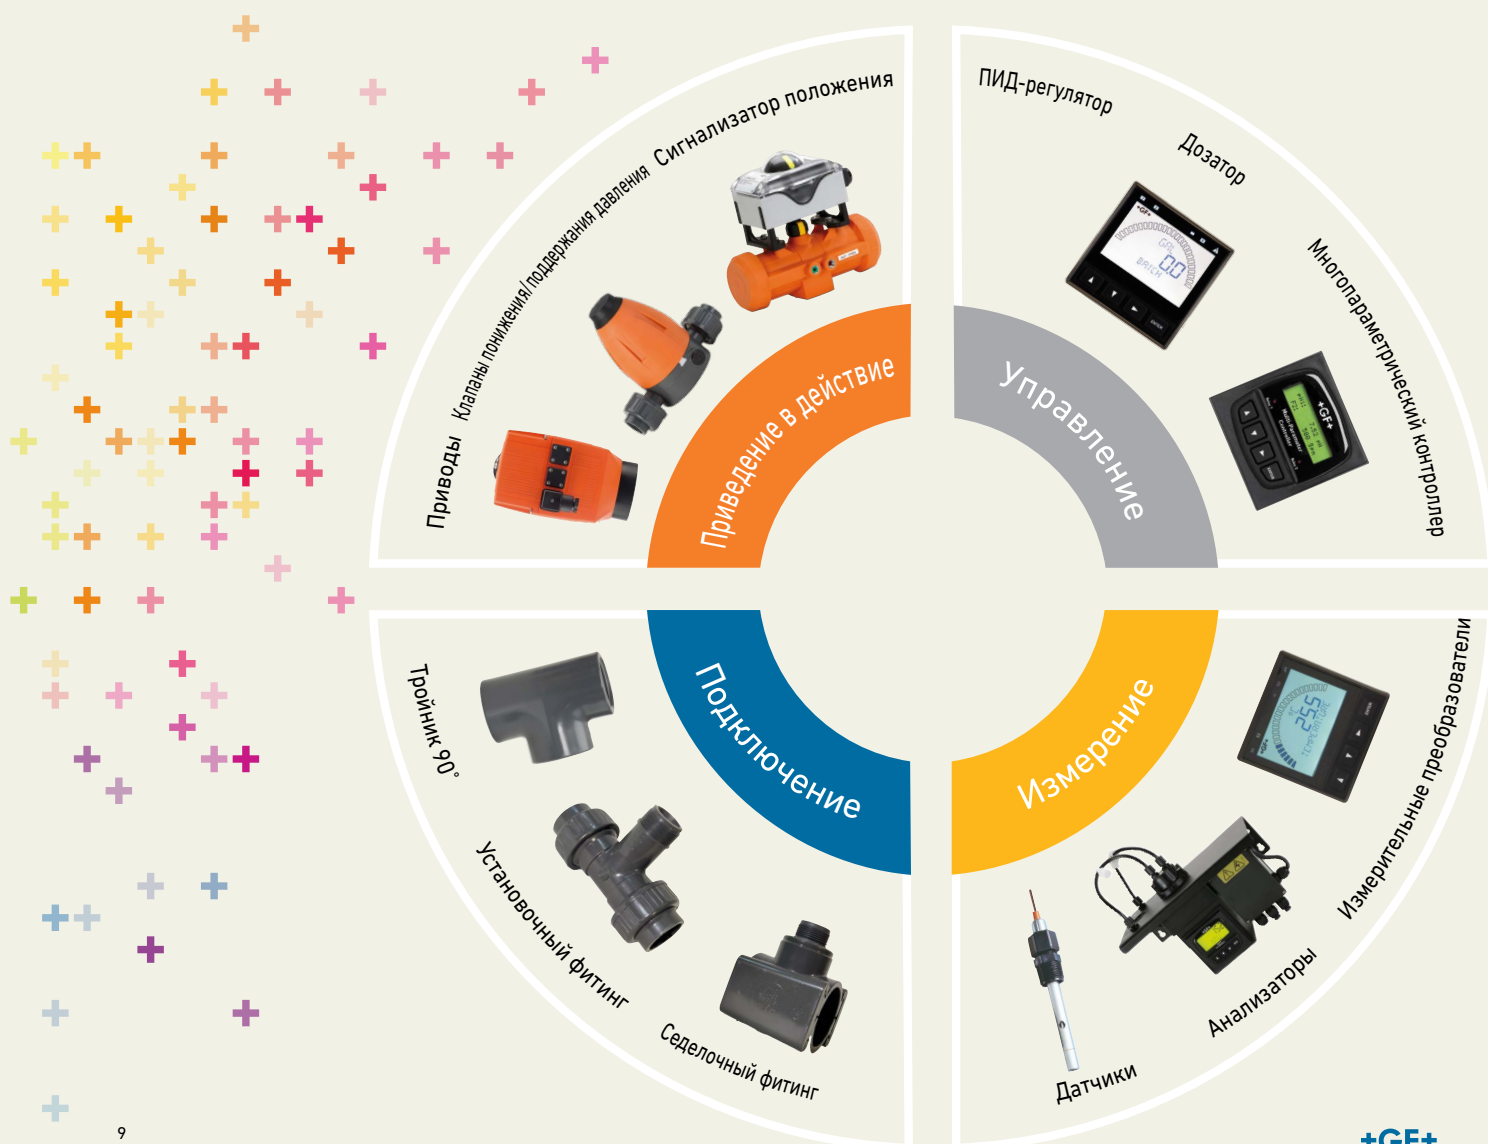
Приводы

Клапаны понижения/поддержания давления

Сигнализатор положения

Приведение в действие

ПИД-регулятор

Дозатор

Многопараметрический контроллер

Управление

Тройник 90°

Установочный фитинг

Седелочный фитинг

Подключение

Измерение

Измерительные преобразователи

Анализаторы

Датчики

9

+GF+